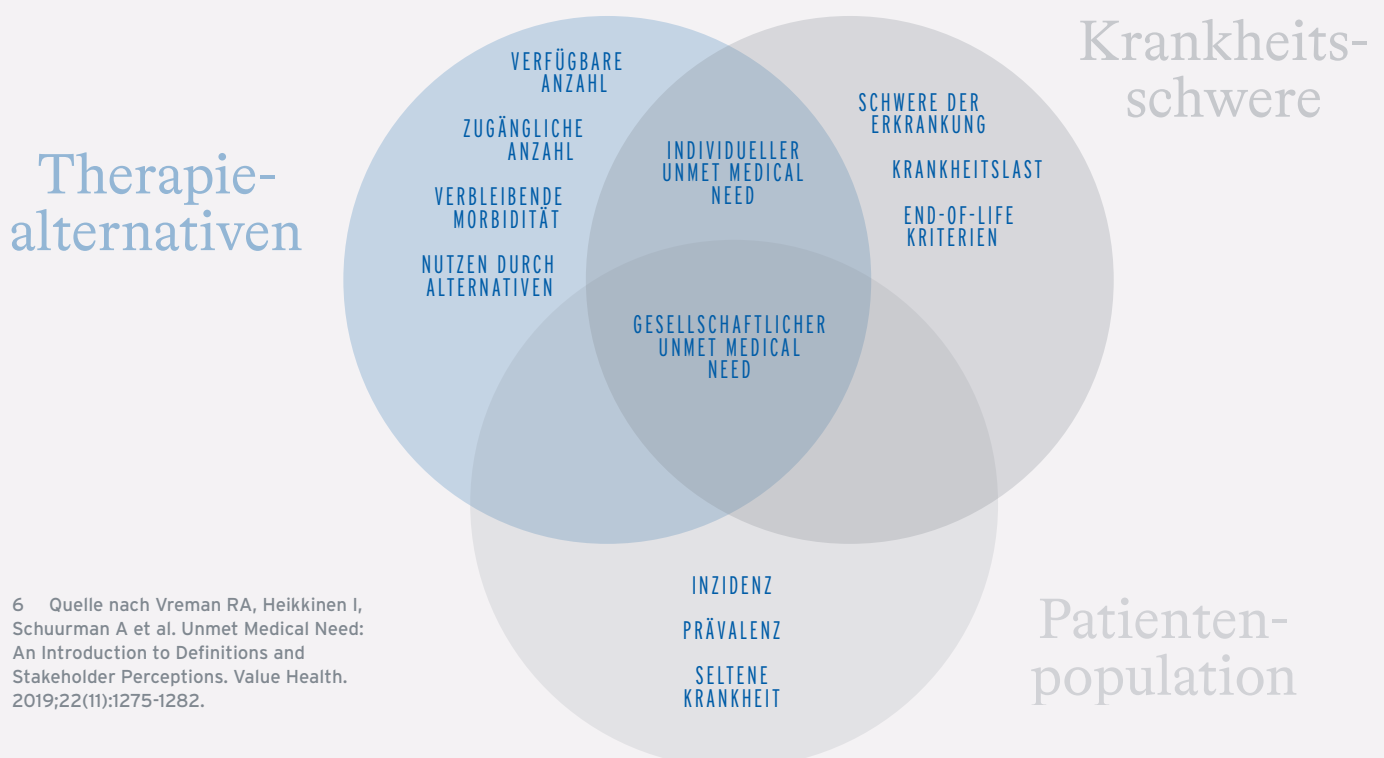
Therapiealternativen

VERFÜGBARE ANZAHL

ZUGÄNGLICHE ANZAHL

VERBLEIBENDE MORBIDITÄT

NUTZEN DURCH ALTERNATIVEN

INDIVIDUELLER UNMET MEDICAL NEED

Krankheitsschwere

SCHWERE DER ERKRANKUNG

KRANKHEITSLAST

END-OF-LIFE KRITERIEN

GESELLSCHAFTLICHER UNMET MEDICAL NEED

INZIDENZ

PRÄVALENZ

SELTENE KRANKHEIT

Patientenpopulation

6 Quelle nach Vreman RA, Heikkinen I, Schuurman A et al. Unmet Medical Need: An Introduction to Definitions and Stakeholder Perceptions. Value Health. 2019;22(11):1275-1282.